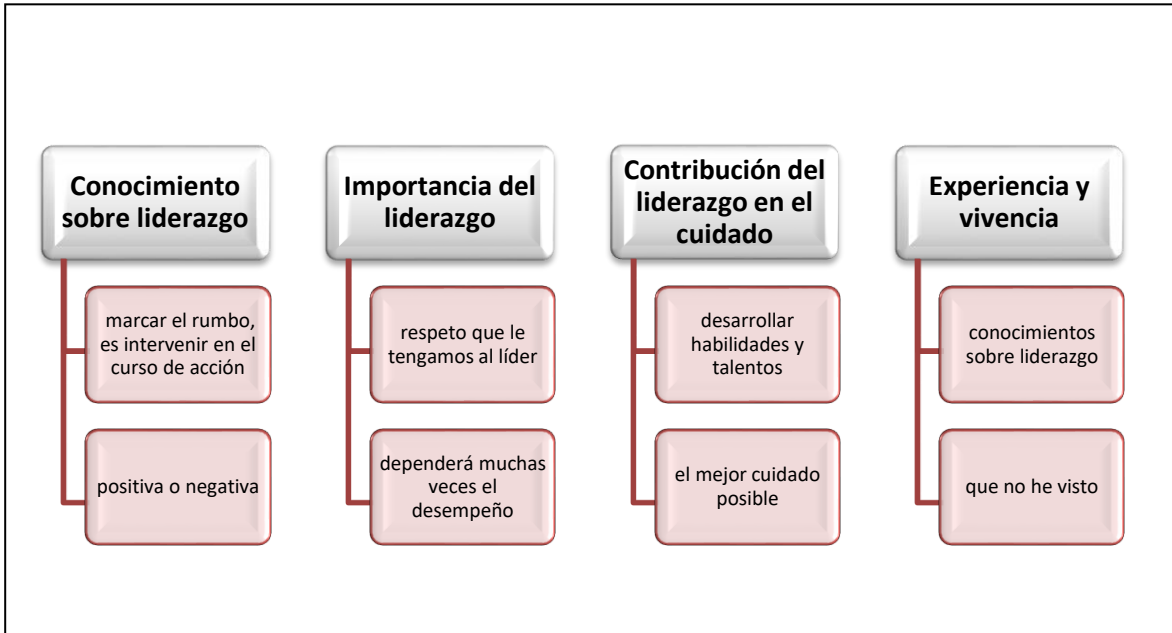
Conocimiento sobre liderazgo

marcar el rumbo, es intervenir en el curso de acción

positiva o negativa

Importancia del liderazgo

respeto que le tengamos al líder

dependerá muchas veces el desempeño

Contribución del liderazgo en el cuidado

desarrollar habilidades y talentos

el mejor cuidado posible

Experiencia y vivencia

conocimientos sobre liderazgo

que no he visto